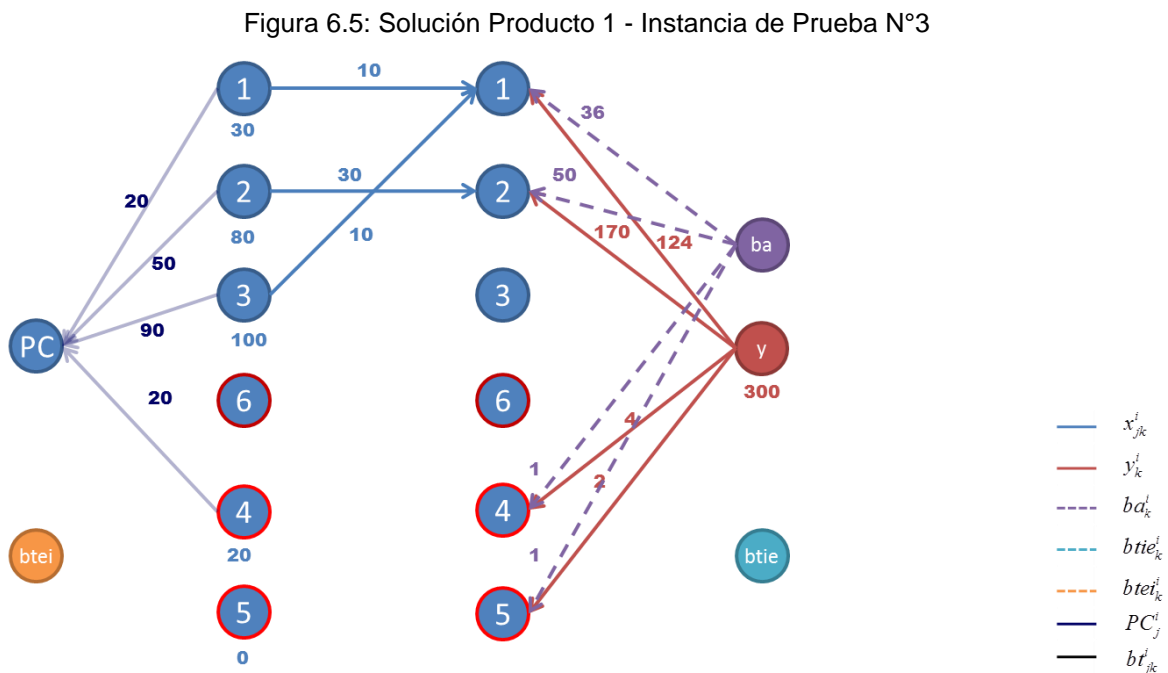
Figura 6.5: Solución Producto 1 - Instancia de Prueba N°3

1
30
2
80
3
100
6
4
20
5
0
PC
btei
20
50
90
20
10
30
10
1
2
3
6
4
5
36
50
170
124
4
2
1
1
ba
y
300
btie

$x_{jk}^{i}$
$y_{k}^{i}$
$ba_{k}^{i}$
$btie_{k}^{i}$
$btei_{k}^{i}$
$PC_{j}^{i}$
$bt_{jk}^{i}$